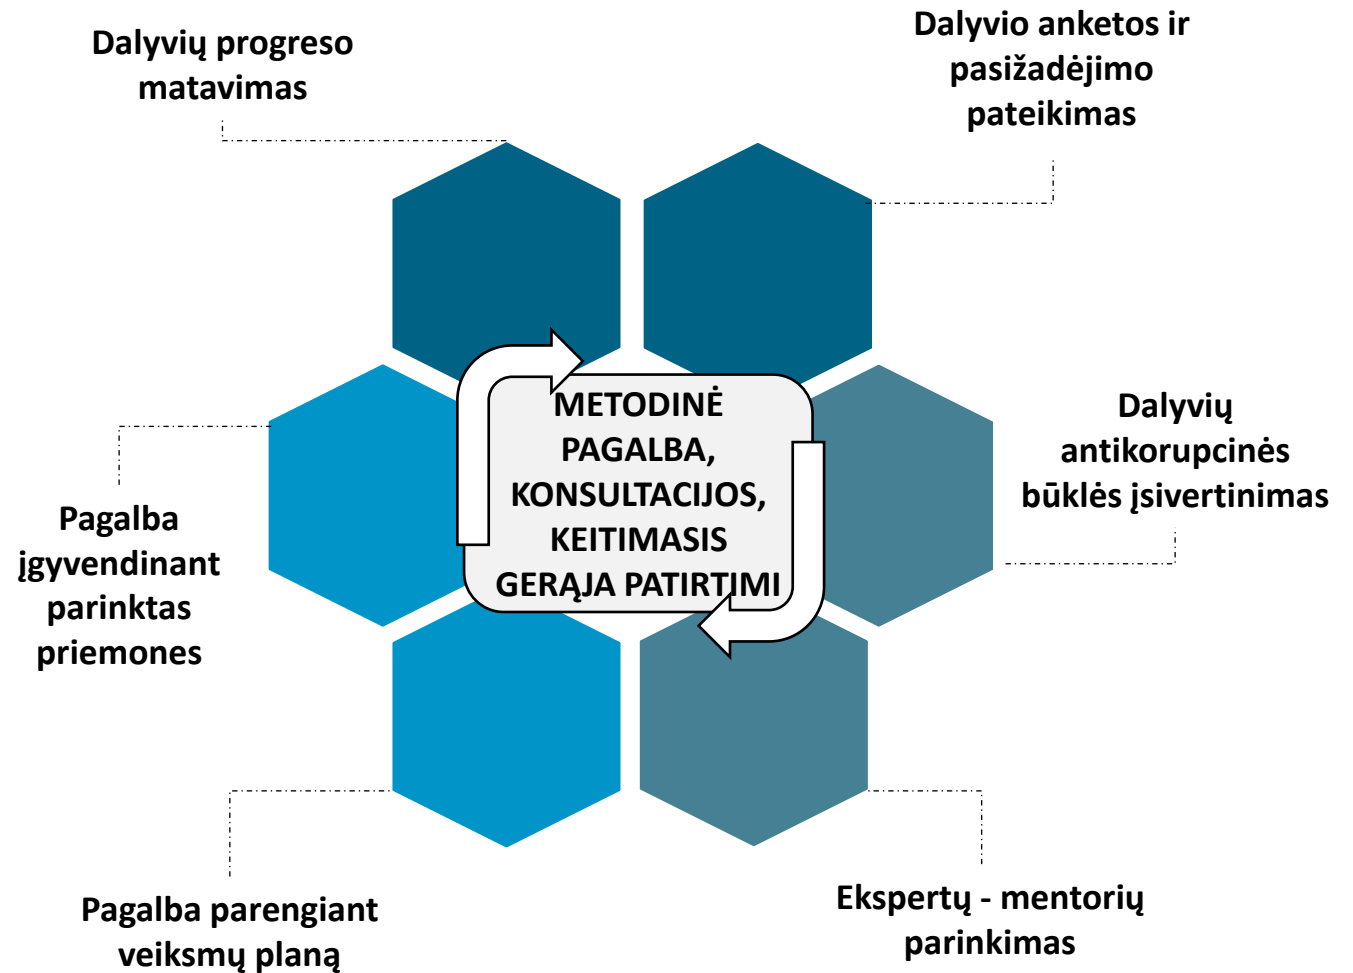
Dalyvių progreso matavimas

Dalyvio anketos ir pasižadėjimo pateikimas

METODINĖ PAGALBA, KONSULTACIJOS, KEITIMASIS GERĄJA PATIRTIMI

Pagalba įgyvendinant parinktas priemones

Dalyvių antikorupcinės būklės įsivertinimas

Pagalba parengiant veiksmų planą

Ekspertų - mentorių parinkimas